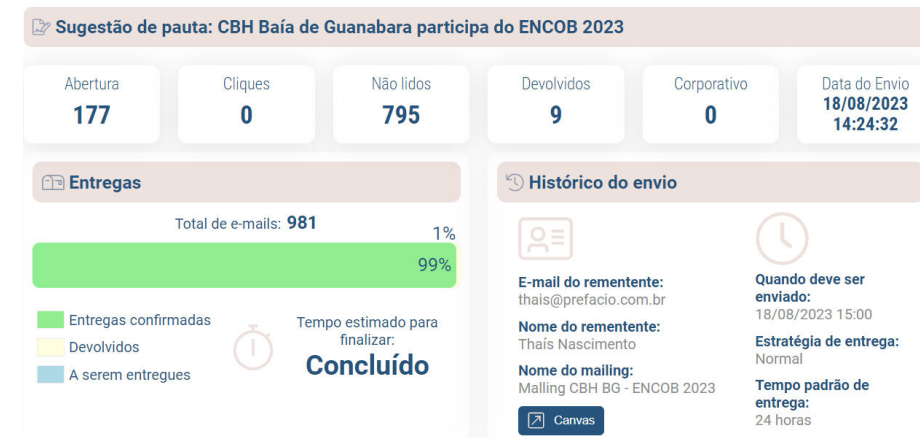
Sugestão de pauta: CBH Baía de Guanabara participa do ENCOB 2023

Abertura
177

Cliques
0

Não lidos
795

Devolvidos
9

Corporativo
0

Data do Envio
18/08/2023
14:24:32

Entregas

Total de e-mails: 981

1%

99%

Entregas confirmadas
Devolvidos
A serem entregues

Tempo estimado para finalizar:
Concluído

Histórico do envio

E-mail do rementente:
thais@prefacio.com.br

Nome do rementente:
Thaís Nascimento

Nome do mailing:
Malling CBH BG - ENCOB 2023

Canvas

Quando deve ser enviado:
18/08/2023 15:00

Estratégia de entrega:
Normal

Tempo padrão de entrega:
24 horas